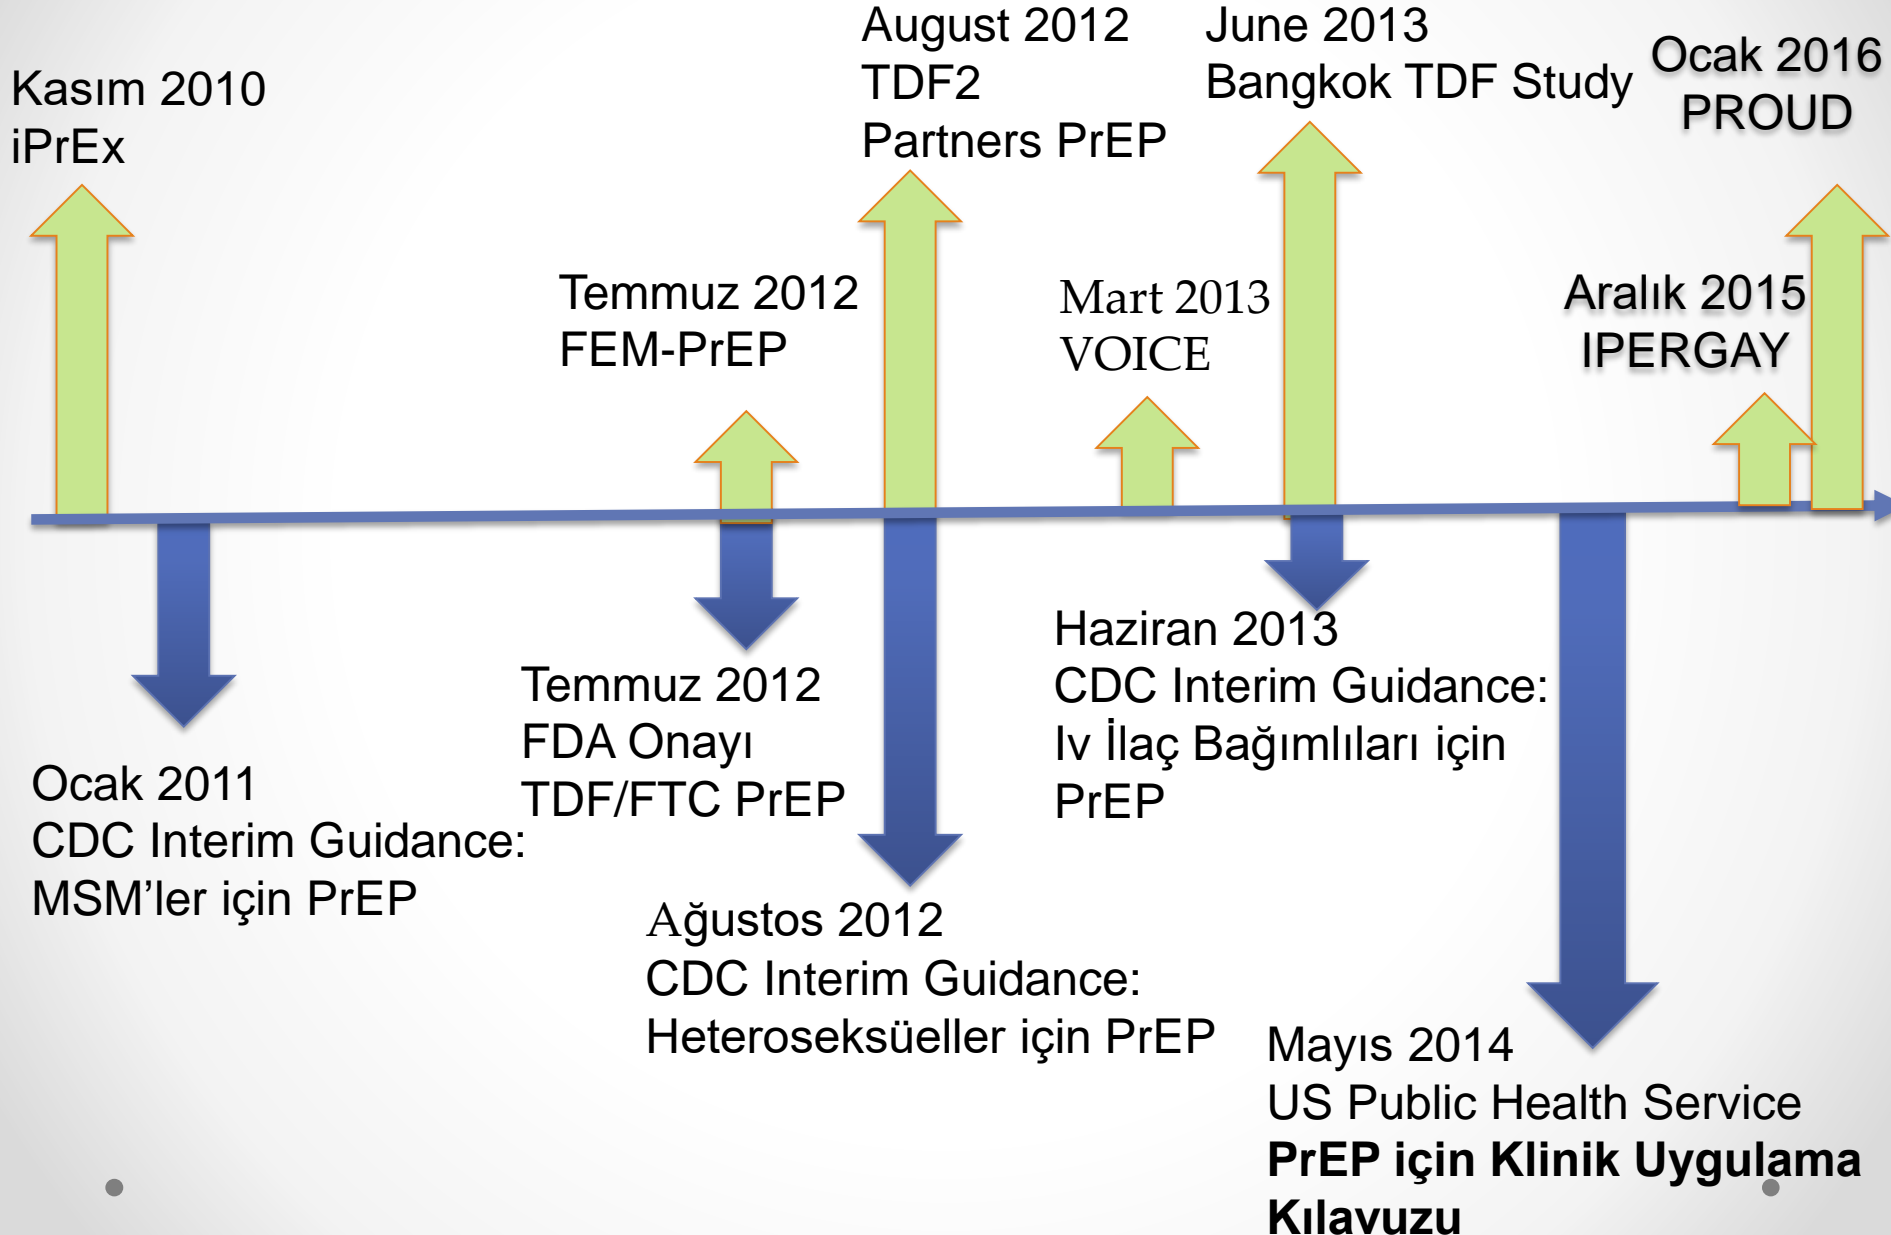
Kasım 2010
iPrEx

August 2012
TDF2
Partners PrEP

June 2013
Bangkok TDF Study

Ocak 2016
PROUD

Temmuz 2012
FEM-PrEP

Mart 2013
VOICE

Aralık 2015
IPERGAY

Ocak 2011
CDC Interim Guidance:
MSM'ler için PrEP

Temmuz 2012
FDA Onayı
TDF/FTC PrEP

Haziran 2013
CDC Interim Guidance:
Iv İlaç Bağımlıları için
PrEP

Ağustos 2012
CDC Interim Guidance:
Heteroseksüeller için PrEP

Mayıs 2014
US Public Health Service
**PrEP için Klinik Uygulama Kılavuzu**